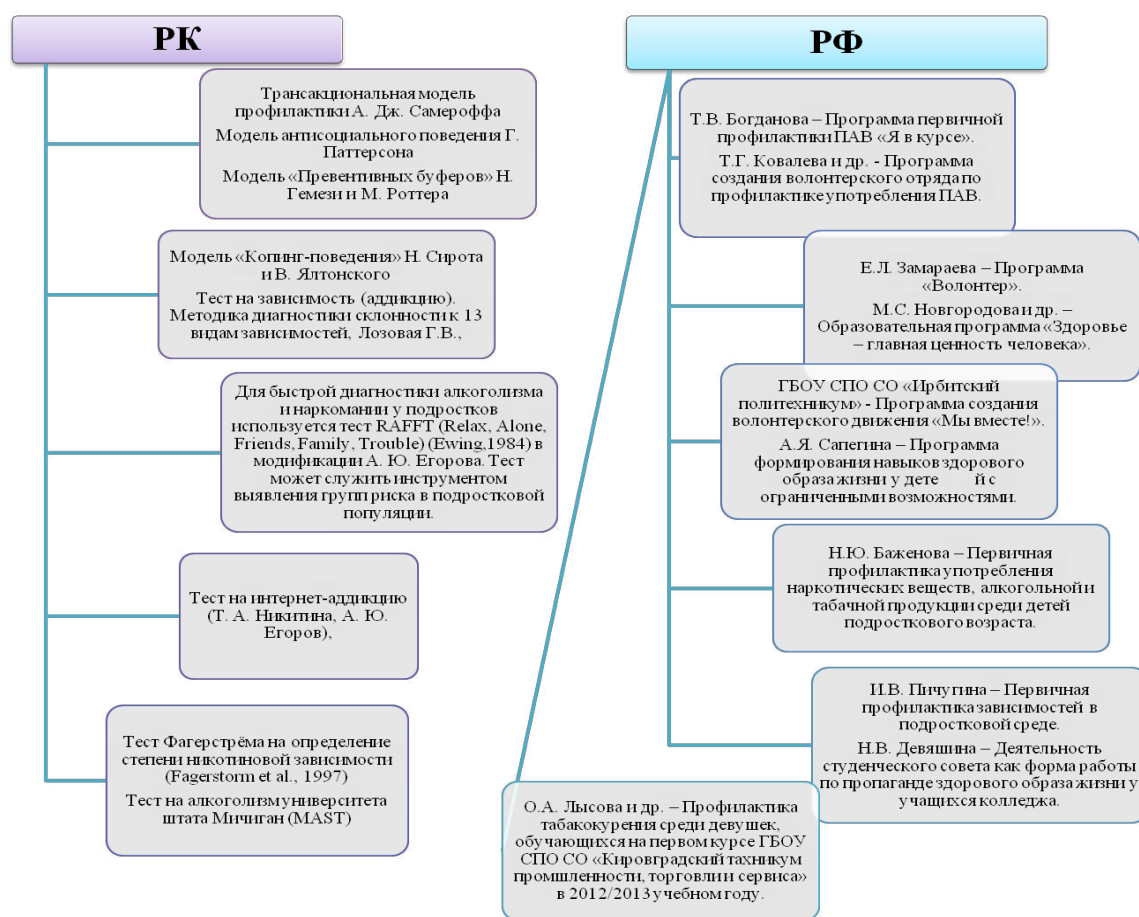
РК

Трансакциональная модель профилактики А. Дж. Самероффа

Модель антисоциального поведения Г. Паттерсона

Модель «Превентивных буферов» Н. Гемези и М. Роттера

Модель «Копинг-поведения» Н. Сирота и В. Ялтонского

Тест на зависимость (аддикцию). Методика диагностики склонности к 13 видам зависимостей, Лозовая Г.В.,

Для быстрой диагностики алкоголизма и наркомании у подростков используется тест RAFFT (Relax, Alone, Friends, Family, Trouble) (Ewing,1984) в модификации А. Ю. Егорова. Тест может служить инструментом выявления групп риска в подростковой популяции.

Тест на интернет-аддикцию (Т. А. Никитина, А. Ю. Егоров),

Тест Фагерстрёма на определение степени никотиновой зависимости (Fagerstorm et al., 1997)

Тест на алкоголизм университета штата Мичиган (MAST)

РФ

Т.В. Богданова – Программа первичной профилактики ПАВ «Я в курсе».

Т.Г. Ковалева и др. - Программа создания волонтерского отряда по профилактике употребления ПАВ.

Е.Л. Замараева – Программа «Волонтер».

М.С. Новгородова и др. – Образовательная программа «Здоровье – главная ценность человека».

ГБОУ СПО СО «Ирбитский политехникум» - Программа создания волонтерского движения «Мы вместе!».

А.Я. Сапегина – Программа формирования навыков здорового образа жизни у дете й с ограниченными возможностями.

Н.Ю. Баженова – Первичная профилактика употребления наркотических веществ, алкогольной и табачной продукции среди детей подросткового возраста.

И.В. Пичугина – Первичная профилактика зависимостей в подростковой среде.

Н.В. Девяшина – Деятельность студенческого совета как форма работы по пропаганде здорового образа жизни у учащихся колледжа.

О.А. Лысова и др. – Профилактика табакокурения среди девушек, обучающихся на первом курсе ГБОУ СПО СО «Кировградский тахникум промышленности, торговли и сервиса» в 2012/2013 учебном году.